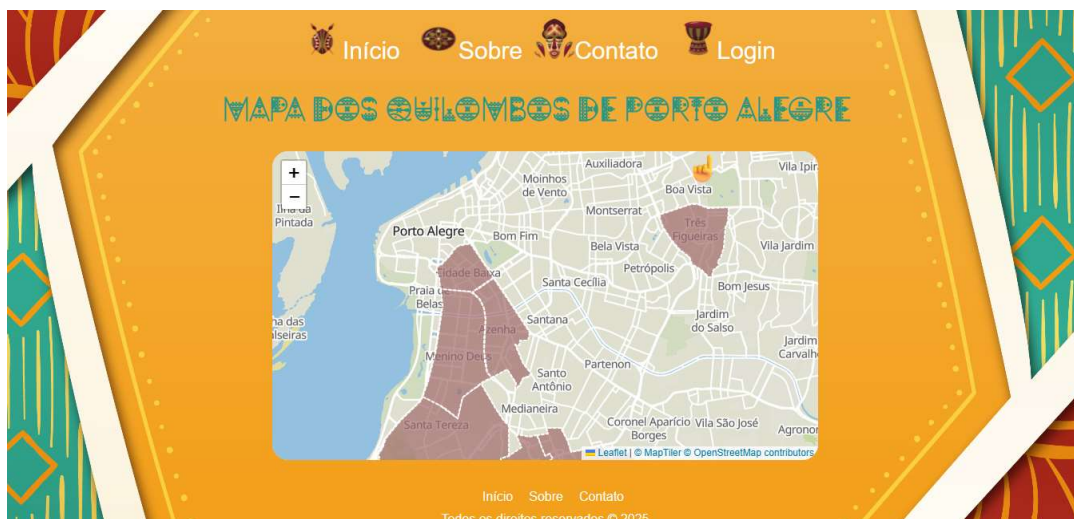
Início Sobre Contato Login

MAPA DOS QUILOMBOS DE PORTO ALEGRE

+
−

Auxiliadora
Vila Ipiranga
Moinhos de Vento
Boa Vista
Ilha da Pintada
Montserrat
Três Figueiras
Porto Alegre
Bom Fim
Bela Vista
Vila Jardim
Cidade Baixa
Petrópolis
Santa Cecília
Bom Jesus
Praia de Belas
Azenha
Santana
Jardim do Salso
Ilha das Balseiras
Menino Deus
Jardim Carvalho
Partenon
Santo Antônio
Medianeira
Coronel Aparício Borges
Vila São José
Santa Tereza
Agronomia

Leaflet | © MapTiler © OpenStreetMap contributors

Início Sobre Contato

Todos os direitos reservados © 2025